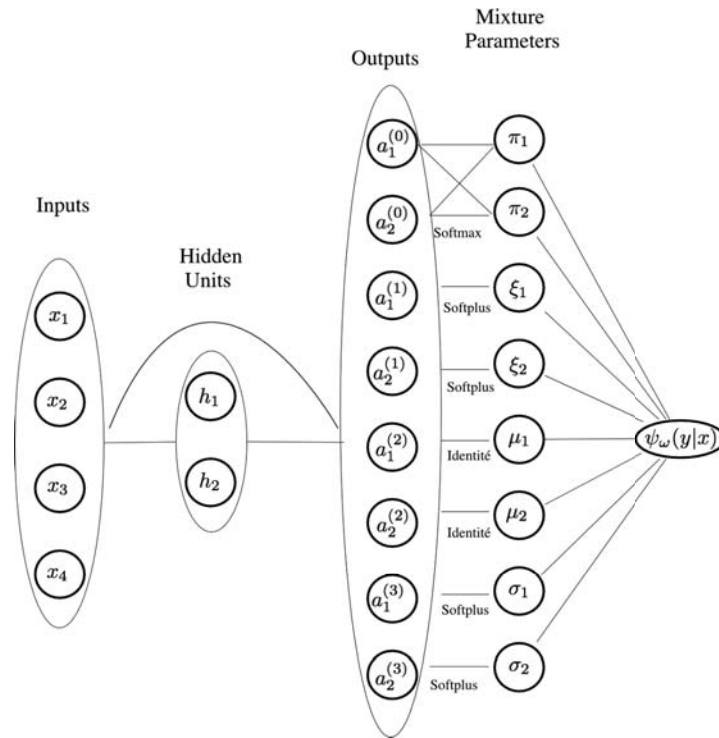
Mixture Parameters

Outputs

Inputs

Hidden Units

$x_1$

$x_2$

$x_3$

$x_4$

$h_1$

$h_2$

$a_1^{(0)}$

$a_2^{(0)}$

$a_1^{(1)}$

$a_2^{(1)}$

$a_1^{(2)}$

$a_2^{(2)}$

$a_1^{(3)}$

$a_2^{(3)}$

Softmax

Softplus

Softplus

Identité

Identité

Softplus

Softplus

$\pi_1$

$\pi_2$

$\xi_1$

$\xi_2$

$\mu_1$

$\mu_2$

$\sigma_1$

$\sigma_2$

$\psi_\omega(y|x)$